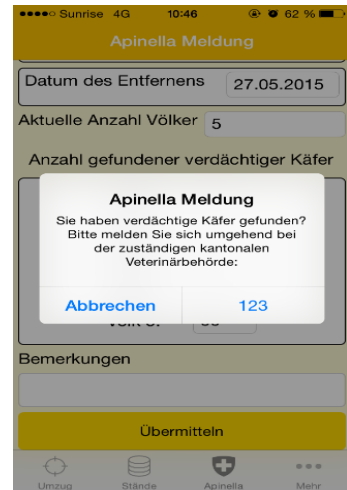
●●●●○ Sunrise 4G 10:46 62 %

Apinella Meldung

Datum des Entfernens 27.05.2015

Aktuelle Anzahl Völker 5

Anzahl gefundener verdächtiger Käfer

Apinella Meldung

Sie haben verdächtige Käfer gefunden? Bitte melden Sie sich umgehend bei der zuständigen kantonalen Veterinärbehörde:

Abbrechen 123

Volk 5: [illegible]

Bemerkungen

Übermitteln

Umzug Stände Apinella Mehr